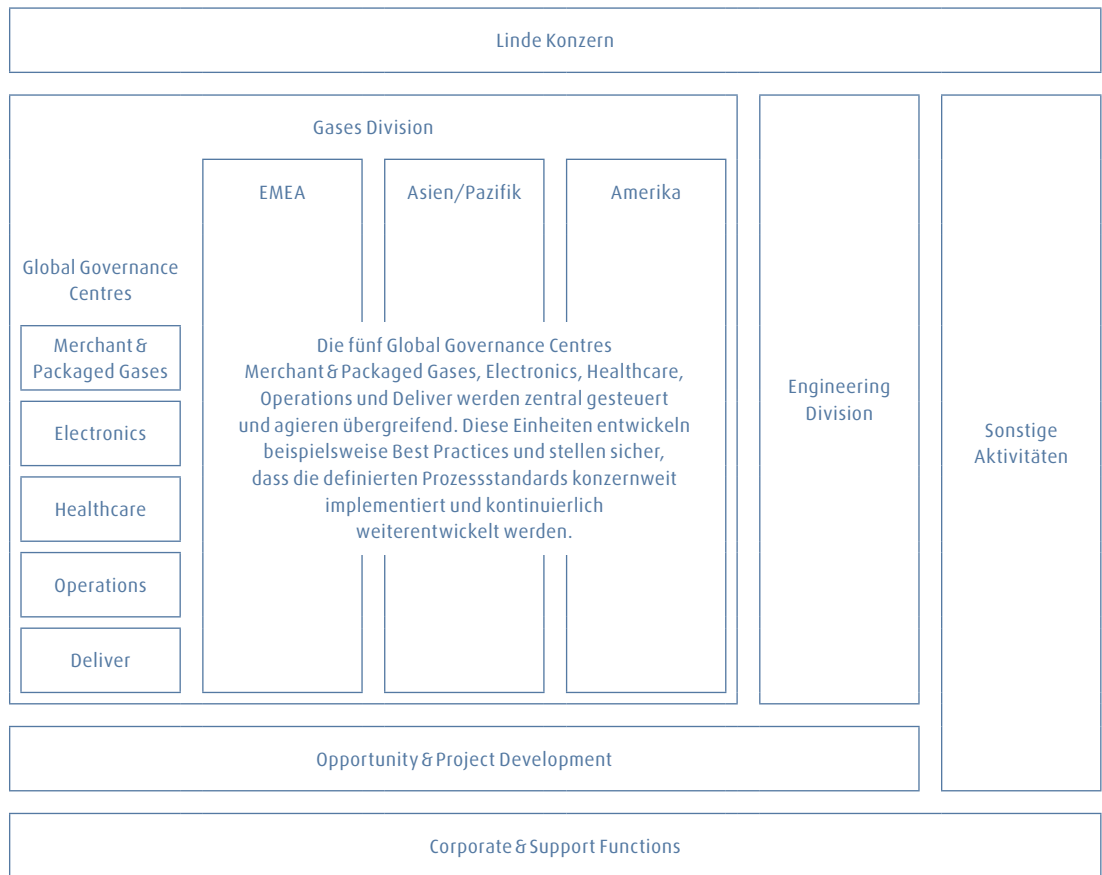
Linde Konzern

Gases Division

EMEA

Asien/Pazifik

Amerika

Global Governance Centres

Merchant & Packaged Gases

Electronics

Healthcare

Operations

Deliver

Die fünf Global Governance Centres Merchant & Packaged Gases, Electronics, Healthcare, Operations und Deliver werden zentral gesteuert und agieren übergreifend. Diese Einheiten entwickeln beispielsweise Best Practices und stellen sicher, dass die definierten Prozessstandards konzernweit implementiert und kontinuierlich weiterentwickelt werden.

Engineering Division

Sonstige Aktivitäten

Opportunity & Project Development

Corporate & Support Functions